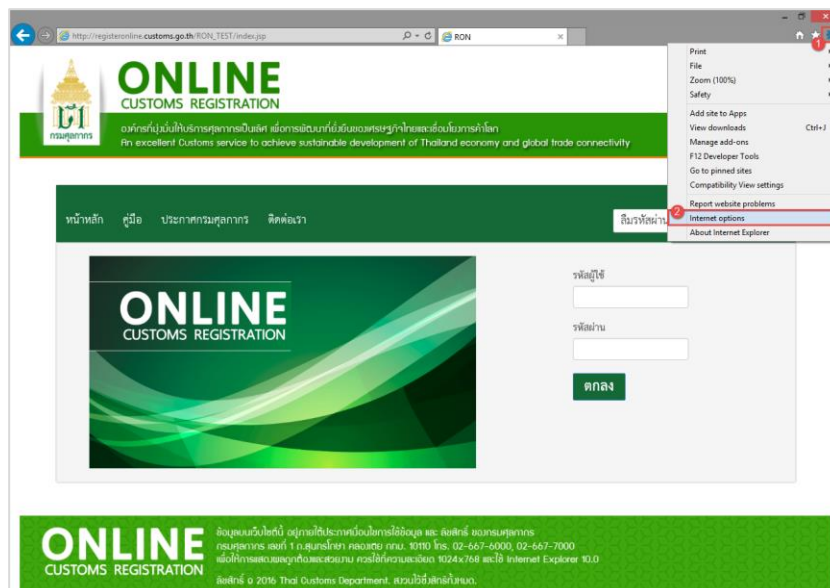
http://registeronline.customs.go.th/RON_TEST/index.jsp

RON

Print
File
Zoom (100%)
Safety
Add site to Apps
View downloads Ctrl+J
Manage add-ons
F12 Developer Tools
Go to pinned sites
Compatibility View settings
Report website problems
Internet options
About Internet Explorer

1
2

กรมศุลกากร

ONLINE
CUSTOMS REGISTRATION

องค์กรที่มุ่งมั่นให้บริการศุลกากรเป็นเลิศ เพื่อการพัฒนาที่ยั่งยืนของเศรษฐกิจไทยและเชื่อมโยงการค้าโลก
An excellent Customs service to achieve sustainable development of Thailand economy and global trade connectivity

หน้าหลัก คู่มือ ประกาศกรมศุลกากร ติดต่อเรา

ลืมรหัสผ่าน

ONLINE
CUSTOMS REGISTRATION

รหัสผู้ใช้

รหัสผ่าน

ตกลง

ONLINE
CUSTOMS REGISTRATION

ข้อมูลบนเว็บไซต์นี้ อยู่ภายใต้ประกาศเงื่อนไขการใช้ข้อมูล และ ลิขสิทธิ์ ของกรมศุลกากร
กรมศุลกากร เลขที่ 1 ถ.สุนทรโกษา คลองเตย กทม. 10110 โทร. 02-667-6000, 02-667-7000
เพื่อให้การแสดงผลถูกต้องและสวยงาม ควรใช้ความละเอียด 1024x768 และใช้ Internet Explorer 10.0
ลิขสิทธิ์ © 2016 Thai Customs Department. สงวนไว้ซึ่งสิทธิ์ทั้งหมด.